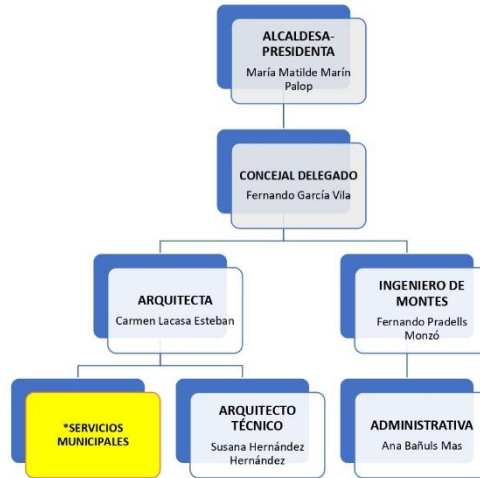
ALCALDESA-PRESIDENTA
María Matilde Marín Palop

CONCEJAL DELEGADO
Fernando García Vila

ARQUITECTA
Carmen Lacasa Esteban

INGENIERO DE MONTES
Fernando Pradells Monzó

*SERVICIOS MUNICIPALES

ARQUITECTO TÉCNICO
Susana Hernández Hernández

ADMINISTRATIVA
Ana Bañuls Mas